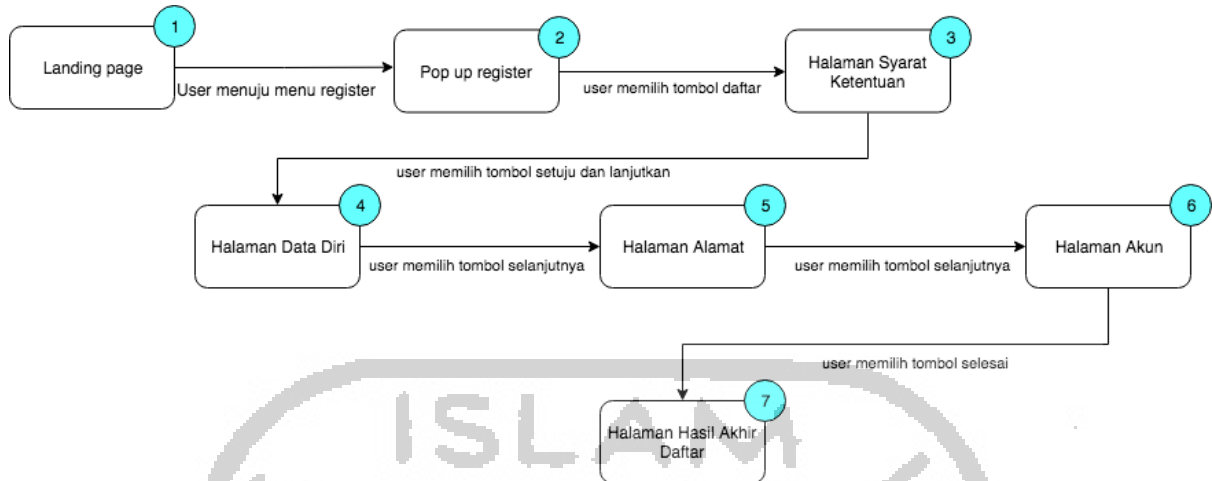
1
Landing page

User menuju menu register

2
Pop up register

user memilih tombol daftar

3
Halaman Syarat Ketentuan

user memilih tombol setuju dan lanjutkan

4
Halaman Data Diri

user memilih tombol selanjutnya

5
Halaman Alamat

user memilih tombol selanjutnya

6
Halaman Akun

user memilih tombol selesai

7
Halaman Hasil Akhir Daftar

ISLAM